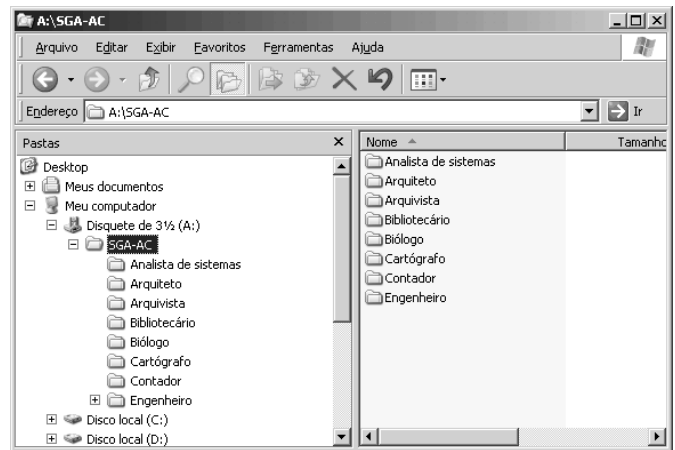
A:\SGA-AC

Arquivo Editar Exibir Favoritos Ferramentas Ajuda

Endereço A:\SGA-AC

Ir

Pastas

Desktop
Meus documentos
Meu computador
Disquete de 3½ (A:)
SGA-AC
Analista de sistemas
Arquiteto
Arquivista
Bibliotecário
Biólogo
Cartógrafo
Contador
Engenheiro
Disco local (C:)
Disco local (D:)

| Nome | Tamanho |
|---|---|
| Analista de sistemas | |
| Arquiteto | |
| Arquivista | |
| Bibliotecário | |
| Biólogo | |
| Cartógrafo | |
| Contador | |
| Engenheiro | |